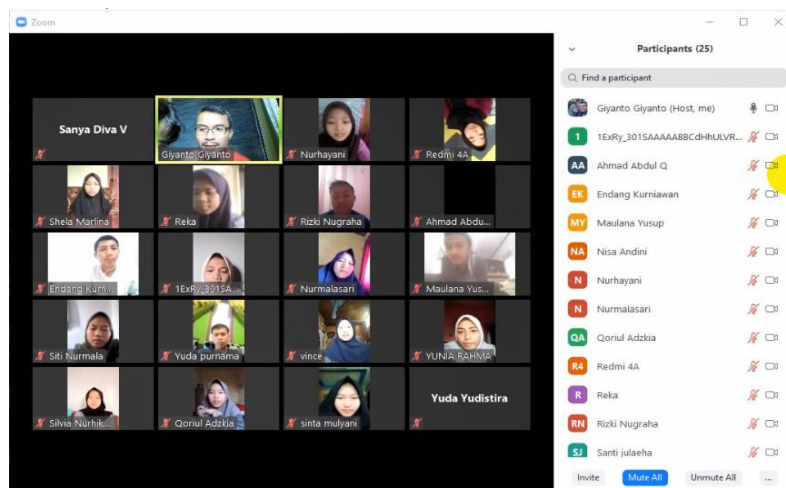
Zoom

Sanya Diva V
Giyanto Giyanto
Nurhayani
Redmi 4A
Shela Marlina
Reka
Rizki Nugraha
Ahmad Abdu...
Endang Kurn...
1ExRy_301SA...
Nurmalasari
Maulana Yus...
Siti Nurmala
Yuda purnama
vince
YUNIA RAHMA
Silvia Nurhik...
Qoriul Adzkia
sinta mulyani
Yuda Yudistira

Participants (25)

Find a participant

Giyanto Giyanto (Host, me)
1 1ExRy_301SAAAAABBCdHhULVR...
AA Ahmad Abdul Q
EK Endang Kurniawan
MY Maulana Yusup
NA Nisa Andini
N Nurhayani
N Nurmalasari
QA Qoriul Adzkia
R4 Redmi 4A
R Reka
RN Rizki Nugraha
SJ Santi julaeha

Invite
Mute All
Unmute All
...